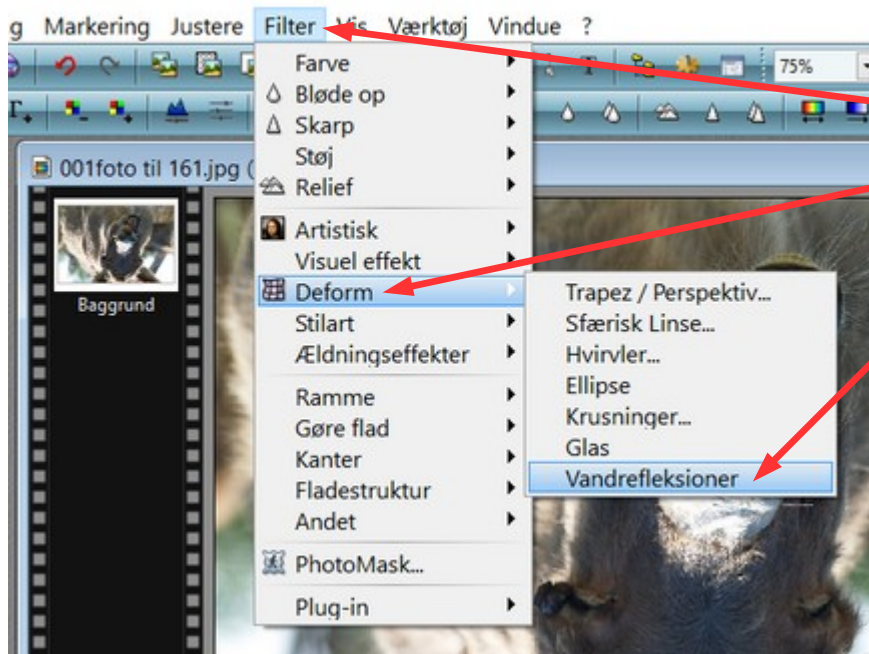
g Markering Justere Filter Vis Værktøj Vindue ?

75%

001foto til 161.jpg (

Baggrund

Farve
Bløde op
Skarp
Støj
Relief
Artistisk
Visuel effekt
Deform
Stilart
Ældningseffekter
Ramme
Gøre flad
Kanter
Fladestruktur
Andet
PhotoMask...
Plug-in

Trapez / Perspektiv...
Sfærisk Linse...
Hvirvler...
Ellipse
Krusninger...
Glas
Vandrefleksioner